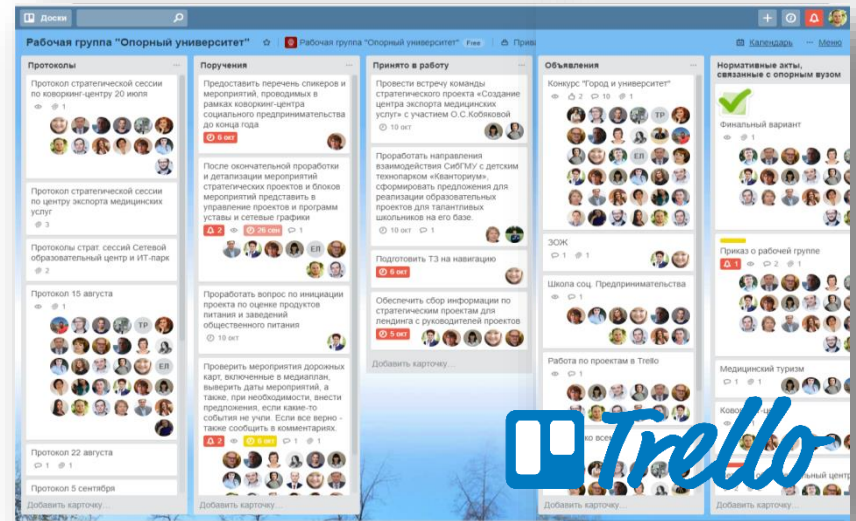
Доски

Рабочая группа "Опорный университет" | Рабочая группа "Опорный университет" Free | Приватная

Календарь | Меню

Протоколы

Протокол стратегической сессии по коворкинг-центру 20 июля

1

Протокол стратегической сессии по центру экспорта медицинских услуг

3

Протоколы страт. сессий Сетевой образовательный центр и ИТ-парк

2

Протокол 15 августа

1

ТР

ЕЛ

Протокол 22 августа

1 1

Протокол 5 сентября

Добавить карточку...

Поручения

Предоставить перечень спикеров и мероприятий, проводимых в рамках коворкинг-центра социального предпринимательства до конца года

6 окт

После окончательной проработки и детализации мероприятий стратегических проектов и блоков мероприятий представить в управление проектов и программ уставы и сетевые графики

2 | 26 сен | 1

ЕЛ

Проработать вопрос по инициации проекта по оценке продуктов питания и заведений общественного питания

10 окт

Проверить мероприятия дорожных карт, включенные в медиаплан, выверить даты мероприятий, а также, при необходимости, внести предложения, если какие-то события не учли. Если все верно - также сообщить в комментариях.

2 | 6 окт | 1 | 1

Добавить карточку...

Принято в работу

Провести встречу команды стратегического проекта «Создание центра экспорта медицинских услуг» с участием О.С.Кобяковой

10 окт

Проработать направления взаимодействия СибГМУ с детским технопарком «Кванториум», сформировать предложения для реализации образовательных проектов для талантливых школьников на его базе.

10 окт 1

Подготовить ТЗ на навигацию

6 окт

Обеспечить сбор информации по стратегическим проектам для лендинга с руководителей проектов

5 окт

Добавить карточку...

Объявления

Конкурс "Город и университет"

2 10 1

ТР

ЕЛ

ЗОЖ

1 1

Школа соц. Предпринимательства

1

Работа по проектам в Trello

1

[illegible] всем

Добавить карточку...

Нормативные акты, связанные с опорным вузом

Финальный вариант

Приказ о рабочей группе

1 2 1

Медицинский туризм

1 1

Коворкинг-центр

Добавить карточку...

Trello